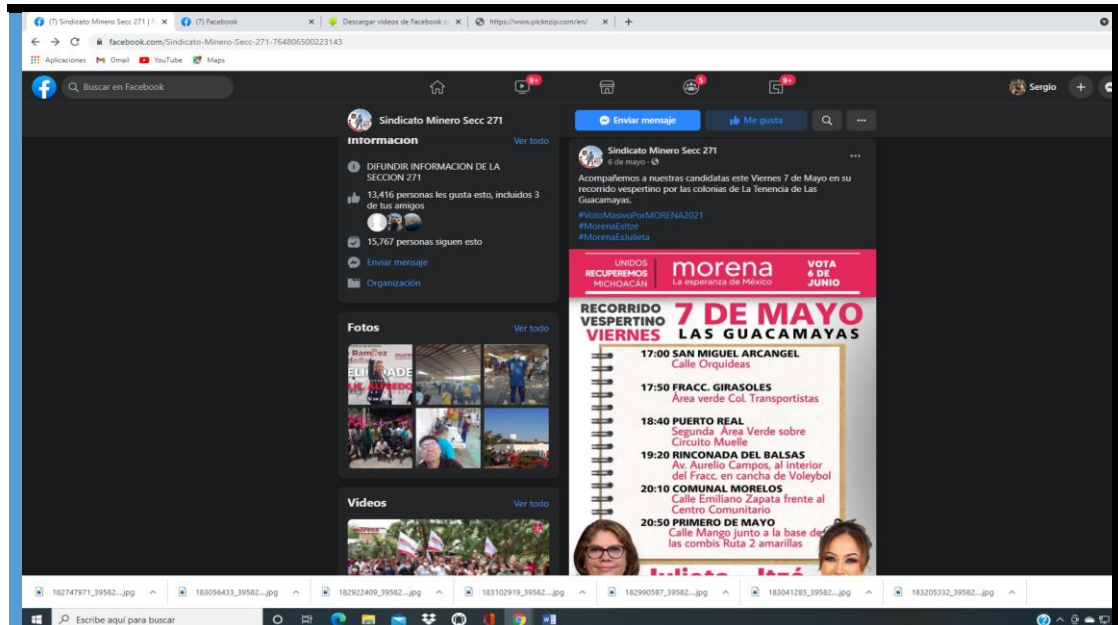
(7) Sindicato Minero Secc 271 | F × (7) Facebook × Descargar videos de Facebook o × https://www.picknzip.com/en/ × +

facebook.com/Sindicato-Minero-Secc-271-764806500223143

Aplicaciones Gmail YouTube Maps

Buscar en Facebook

9+ 5 9+

Sergio

Sindicato Minero Secc 271

Enviar mensaje Me gusta

Información Ver todo

DIFUNDIR INFORMACION DE LA SECCION 271

13,416 personas les gusta esto, incluidos 3 de tus amigos

15,767 personas siguen esto

Enviar mensaje

Organización

Fotos Ver todo

Videos Ver todo

Sindicato Minero Secc 271
6 de mayo ·

Acompañemos a nuestras candidatas este Viernes 7 de Mayo en su recorrido vespertino por las colonias de La Tenencia de Las Guacamayas.

#VotoMasivoPorMORENA2021
#MorenaEsItzé
#MorenaEsJulieta

UNIDOS RECUPEREMOS MICHOACÁN

morena
La esperanza de México

VOTA 6 DE JUNIO

RECORRIDO VESPERTINO VIERNES 7 DE MAYO LAS GUACAMAYAS

17:00 SAN MIGUEL ARCANGEL
Calle Orquideas

17:50 FRACC. GIRASOLES
Área verde Col. Transportistas

18:40 PUERTO REAL
Segunda Área Verde sobre Circuito Muelle

19:20 RINCONADA DEL BALSAS
Av. Aurelio Campos, al interior del Fracc. en cancha de Voleybol

20:10 COMUNAL MORELOS
Calle Emiliano Zapata frente al Centro Comunitario

20:50 PRIMERO DE MAYO
Calle Mango junto a la base de las combis Ruta 2 amarillas

Julieta Itzé

182747971_39582....jpg 183056433_39582....jpg 182922409_39582....jpg 183102919_39582....jpg 182990587_39582....jpg 183041285_39582....jpg 183205332_39582....jpg

Escribe aquí para buscar